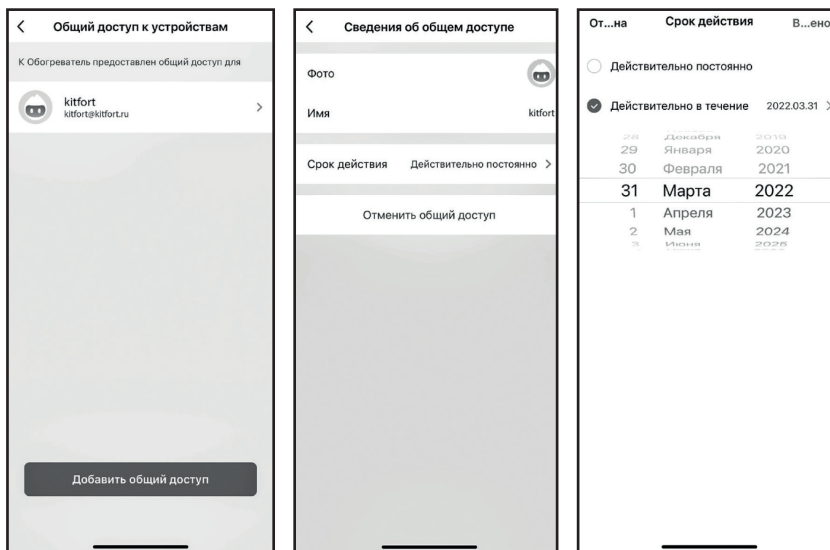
<

Общий доступ к устройствам

К Обогреватель предоставлен общий доступ для

kitfort
kitfort@kitfort.ru

>

Добавить общий доступ

<

Сведения об общем доступе

Фото

Имя

kitfort

Срок действия

Действительно постоянно >

Отменить общий доступ

От...на

Срок действия

В...ено

Действительно постоянно

Действительно в течение

2022.03.31 >

28 Декабря 2019
29 Января 2020
30 Февраля 2021
31 Марта 2022
1 Апреля 2023
2 Мая 2024
3 Июня 2025